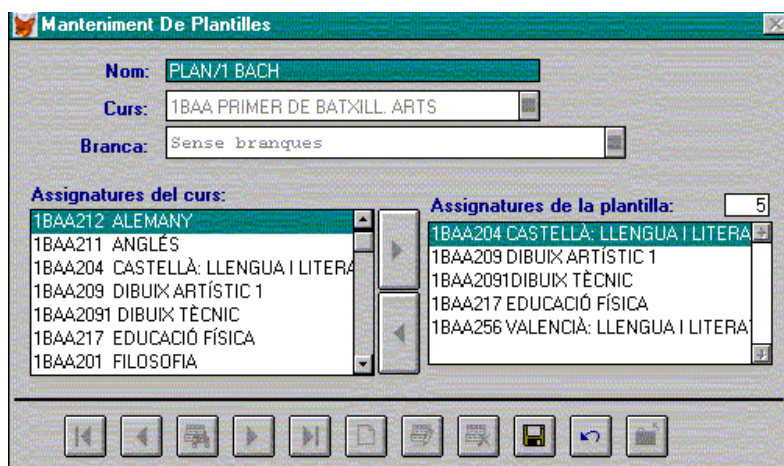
Manteniment De Plantilles

Nom: PLAN/1 BACH

Curs: 1BAA PRIMER DE BATXILL. ARTS

Branca: Sense branques

Assignatures del curs:

1BAA212 ALEMANY
1BAA211 ANGLÉS
1BAA204 CASTELLÀ: LLENGUA I LITERA
1BAA209 DIBUIX ARTÍSTIC 1
1BAA2091 DIBUIX TÈCNIC
1BAA217 EDUCACIÓ FÍSICA
1BAA201 FILOSOFIA

Assignatures de la plantilla: 5

1BAA204 CASTELLÀ: LLENGUA I LITERA
1BAA209 DIBUIX ARTÍSTIC 1
1BAA2091DIBUIX TÈCNIC
1BAA217 EDUCACIÓ FÍSICA
1BAA256 VALENCIÀ: LLENGUA I LITERA